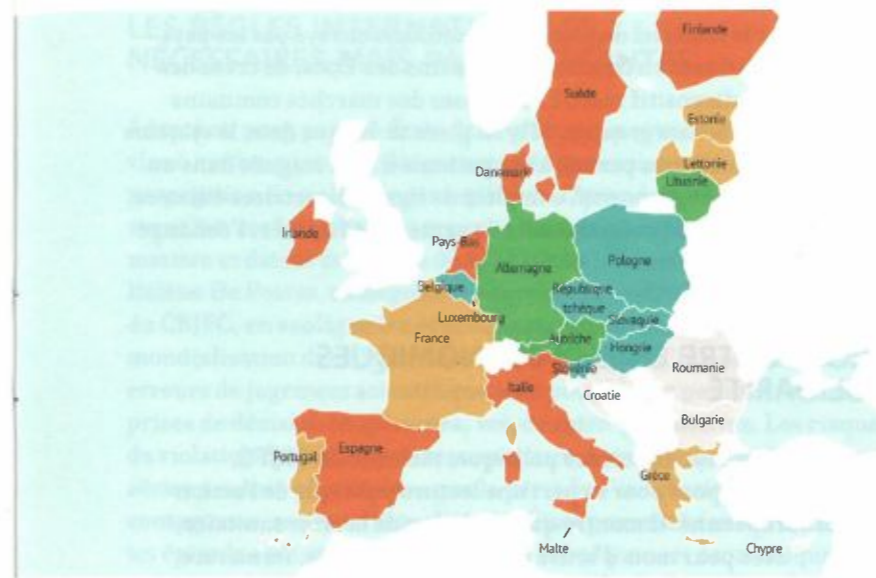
Finlande

Suède

Estonie

Lettonie

Danemark

Lituanie

Irlande

Pays-Bas

Allemagne

Pologne

Belgique

République tchèque

Luxembourg

Slovaquie

France

Autriche

Hongrie

Slovénie

Roumanie

Italie

Croatie

Bulgarie

Espagne

Portugal

Grèce

Malte

Chypre